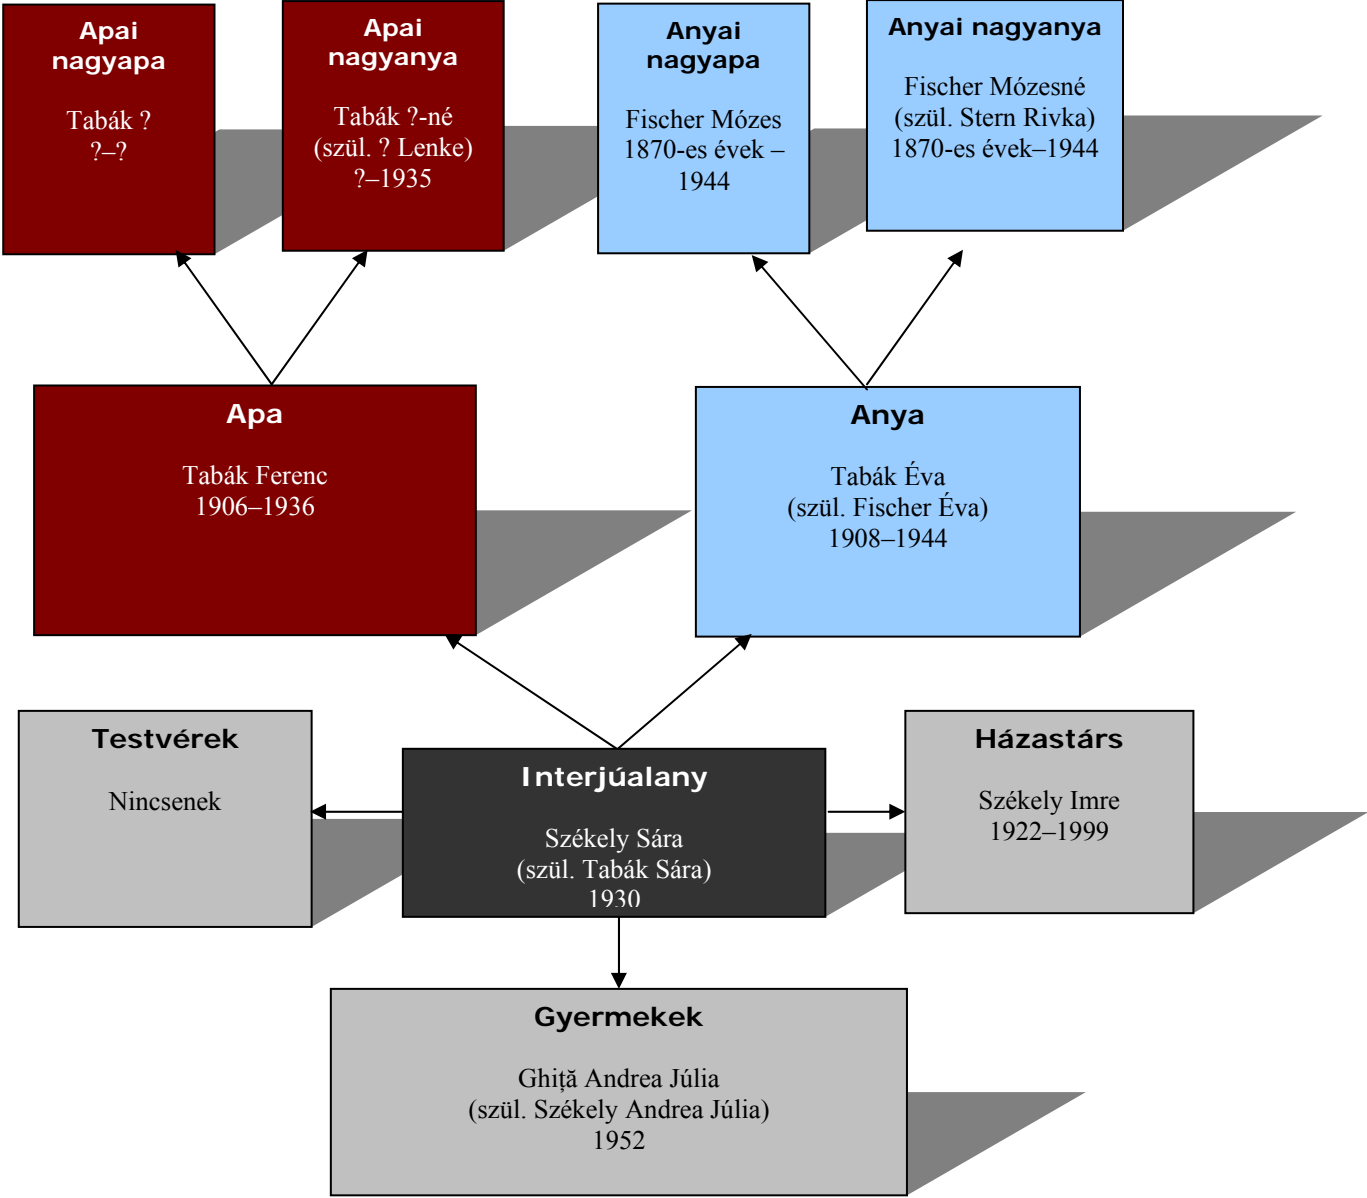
Apai nagyapa

Tabák ?
?–?

Apai nagyanya

Tabák ?-né
(szül. ? Lenke)
?–1935

Anyai nagyapa

Fischer Mózes
1870-es évek –
1944

Anyai nagyanya

Fischer Mózesné
(szül. Stern Rivka)
1870-es évek–1944

Apa

Tabák Ferenc
1906–1936

Anya

Tabák Éva
(szül. Fischer Éva)
1908–1944

Testvérek

Nincsenek

Interjúalany

Székely Sára
(szül. Tabák Sára)
1930

Házastárs

Székely Imre
1922–1999

Gyermekek

Ghiţă Andrea Júlia
(szül. Székely Andrea Júlia)
1952